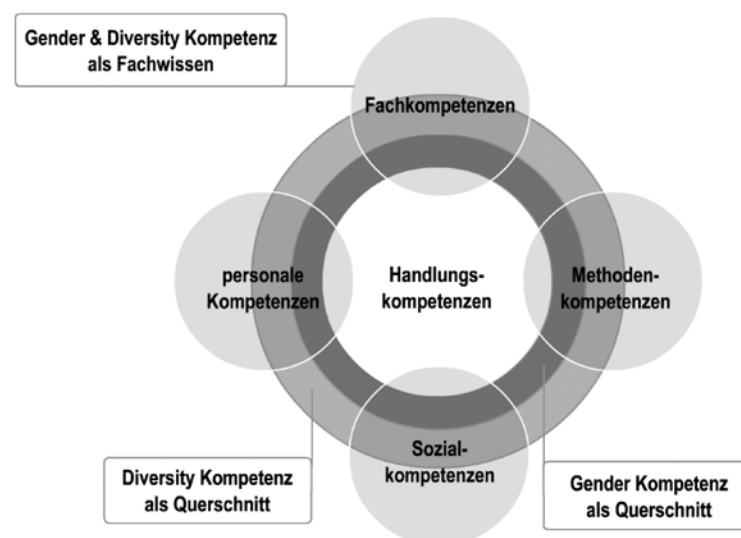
Gender & Diversity Kompetenz als Fachwissen

Fachkompetenzen

personale Kompetenzen

Handlungs-kompetenzen

Methoden-kompetenzen

Sozial-kompetenzen

Diversity Kompetenz als Querschnitt

Gender Kompetenz als Querschnitt